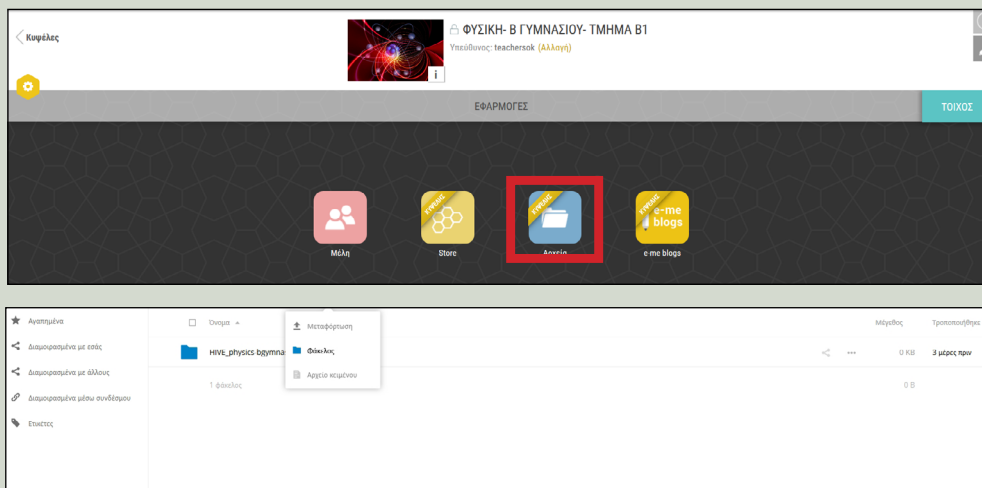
Κυψέλες

ΦΥΣΙΚΗ- Β ΓΥΜΝΑΣΙΟΥ- ΤΜΗΜΑ Β1
Υπεύθυνος: teachersok (Αλλαγή)

i

ΕΦΑΡΜΟΓΕΣ

ΤΟΙΧΟΣ

Μέλη

ΚΥΨΕΛΙΣ
Store

ΚΥΨΕΛΙΣ
Αρχεία

ΚΥΨΕΛΙΣ
e-me blogs
e-me blogs

Αγαπημένα
Διαμοιρασμένα με εσάς
Διαμοιρασμένα με άλλους
Διαμοιρασμένα μέσω συνδέσμου
Ετικέτες

Όνομα ▲

Μεταφόρτωση
Φάκελος
Αρχείο κειμένου

Μέγεθος
Τροποποιήθηκε

HIVE_physics bgymna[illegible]
0 KB
3 μέρες πριν

1 φάκελος
0 B